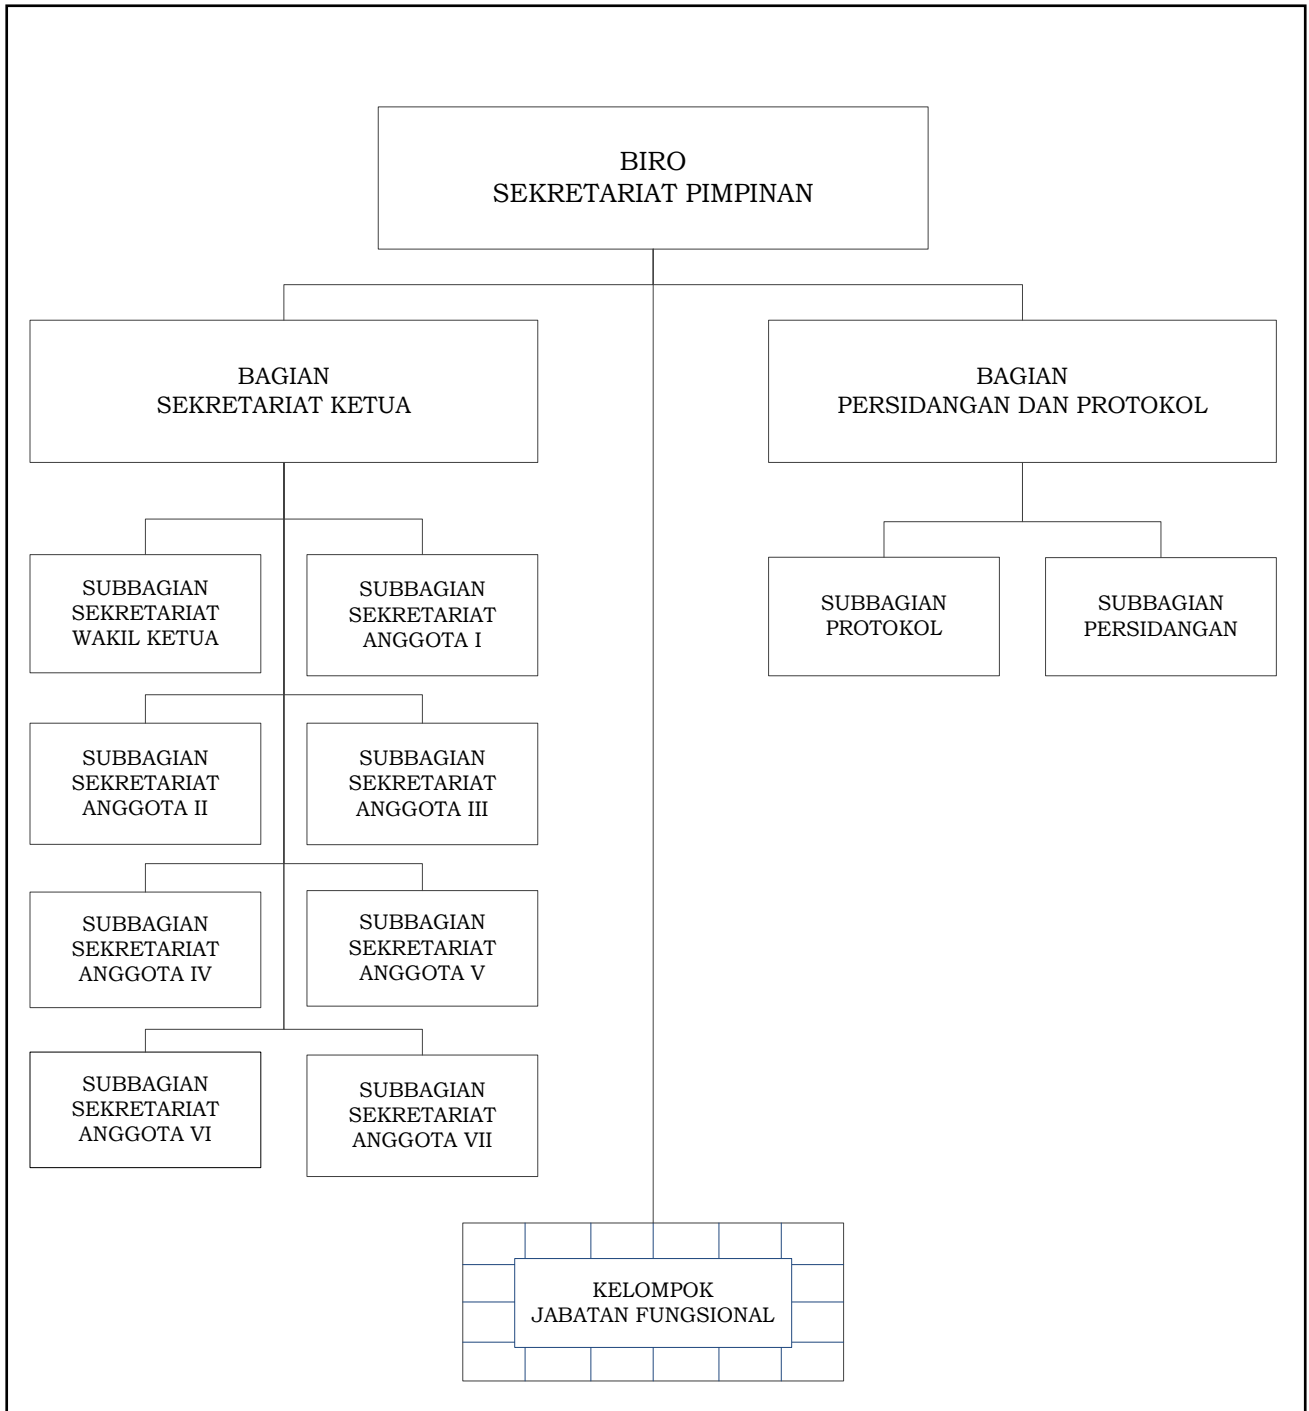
BIRO
SEKRETARIAT PIMPINAN

BAGIAN
SEKRETARIAT KETUA

BAGIAN
PERSIDANGAN DAN PROTOKOL

SUBBAGIAN
SEKRETARIAT
WAKIL KETUA

SUBBAGIAN
SEKRETARIAT
ANGGOTA I

SUBBAGIAN
PROTOKOL

SUBBAGIAN
PERSIDANGAN

SUBBAGIAN
SEKRETARIAT
ANGGOTA II

SUBBAGIAN
SEKRETARIAT
ANGGOTA III

SUBBAGIAN
SEKRETARIAT
ANGGOTA IV

SUBBAGIAN
SEKRETARIAT
ANGGOTA V

SUBBAGIAN
SEKRETARIAT
ANGGOTA VI

SUBBAGIAN
SEKRETARIAT
ANGGOTA VII

KELOMPOK
JABATAN FUNGSIONAL